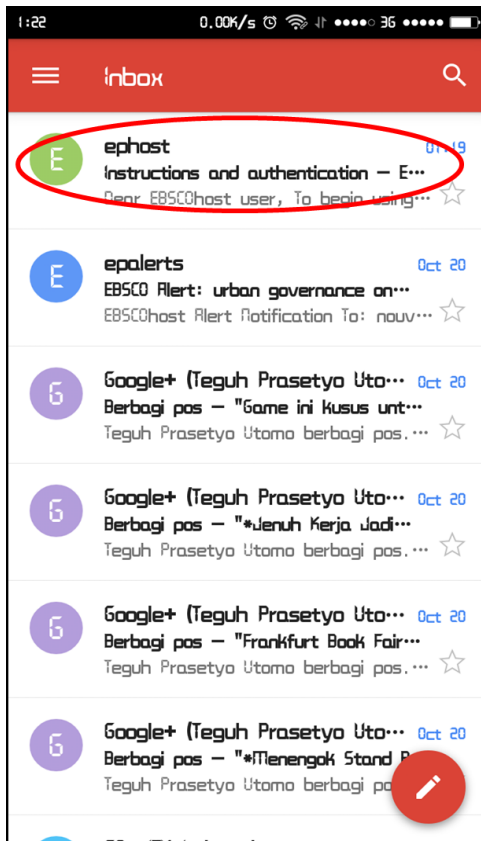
1:22 0.00K/s 3G

Inbox

E
ephost
01:19
Instructions and authentication — E···
Dear EBSCOhost user, To begin using···

E
epalerts
Oct 20
EBSCO Alert: urban governance on···
EBSCOhost Alert Notification To: nouv···

G
Google+ (Teguh Prasetyo Uto···
Oct 20
Berbagi pos — "Game ini Kusus unt···
Teguh Prasetyo Utomo berbagi pos.···

G
Google+ (Teguh Prasetyo Uto···
Oct 20
Berbagi pos — "*Jenuh Kerja Jadi···
Teguh Prasetyo Utomo berbagi pos.···

G
Google+ (Teguh Prasetyo Uto···
Oct 20
Berbagi pos — "Frankfurt Book Fair···
Teguh Prasetyo Utomo berbagi pos.···

G
Google+ (Teguh Prasetyo Uto···
Oct 20
Berbagi pos — "*Menengok Stand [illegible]
Teguh Prasetyo Utomo berbagi pos.···